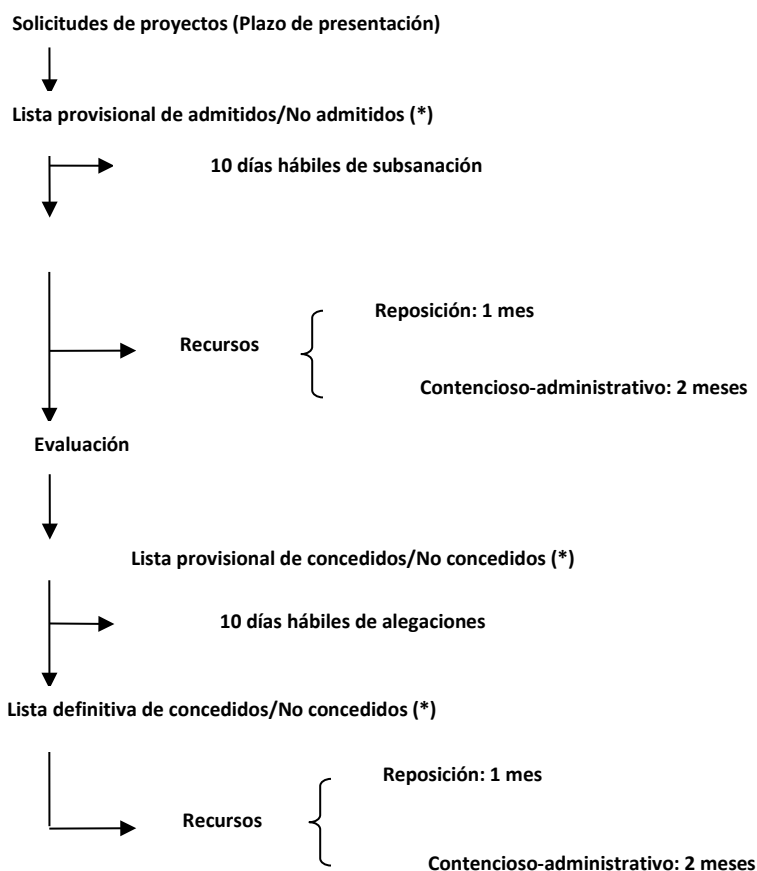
Solicitudes de proyectos (Plazo de presentación)

Lista provisional de admitidos/No admitidos (*)

10 días hábiles de subsanación

Recursos

Reposición: 1 mes

Contencioso-administrativo: 2 meses

Evaluación

Lista provisional de concedidos/No concedidos (*)

10 días hábiles de alegaciones

Lista definitiva de concedidos/No concedidos (*)

Recursos

Reposición: 1 mes

Contencioso-administrativo: 2 meses